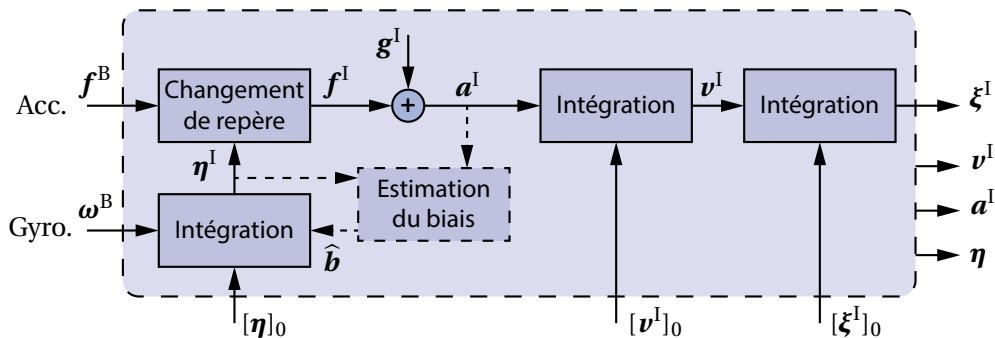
Acc. $\boldsymbol{f}^{\mathrm{B}}$

Changement de repère

$\boldsymbol{f}^{\mathrm{I}}$

$\boldsymbol{g}^{\mathrm{I}}$

+

$\boldsymbol{a}^{\mathrm{I}}$

Intégration

$\boldsymbol{v}^{\mathrm{I}}$

Intégration

$\boldsymbol{\xi}^{\mathrm{I}}$

$\boldsymbol{\eta}^{\mathrm{I}}$

Estimation du biais

Gyro. $\boldsymbol{\omega}^{\mathrm{B}}$

Intégration

$\widehat{\boldsymbol{b}}$

$\boldsymbol{v}^{\mathrm{I}}$

$\boldsymbol{a}^{\mathrm{I}}$

$\boldsymbol{\eta}$

$[\boldsymbol{\eta}]_0$

$[\boldsymbol{v}^{\mathrm{I}}]_0$

$[\boldsymbol{\xi}^{\mathrm{I}}]_0$